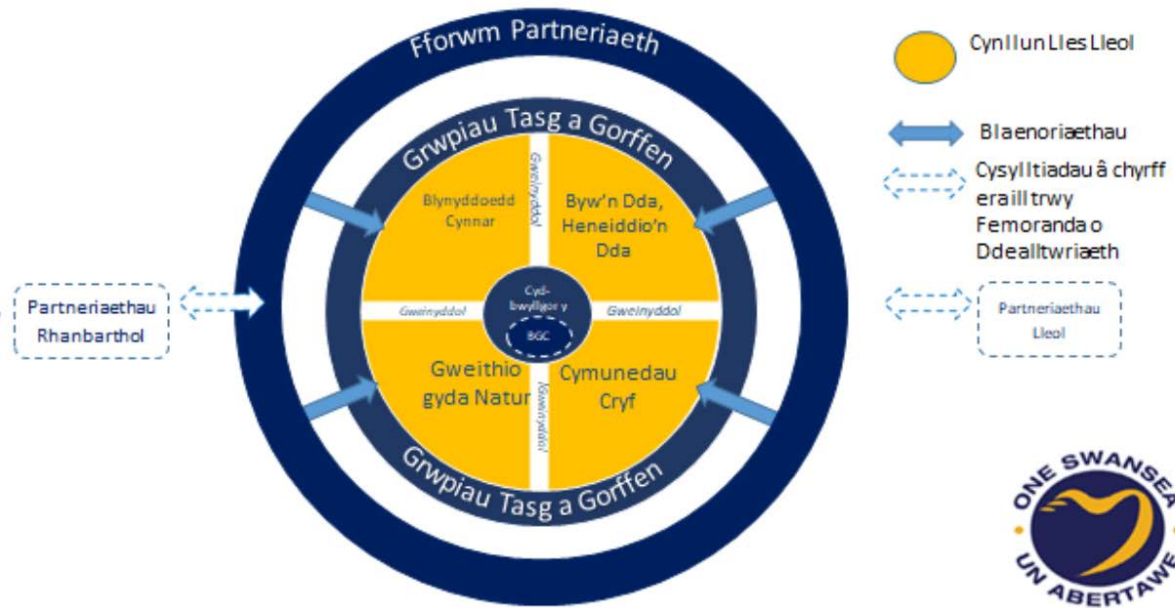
Fforwm Partneriaeth

Grwpiau Tasg a Gorffen

Blynyddoedd Cynnar

Gweinyddol

Byw'n Dda, Heneiddio'n Dda

Gweinyddol

Cyd-bwyllgor y

BGC

Gweinyddol

Gweithio gyda Natur

Gweinyddol

Cymunedau Cryf

Grwpiau Tasg a Gorffen

Partneriaethau Rhanbarthol

Cynllun Lles Lleol

Blaenoriaethau

Cysylltiadau â chyrff eraill trwy Femoranda o Ddealltwriaeth

Partneriaethau Lleol

ONE SWANSEA
UN ABERTAWE